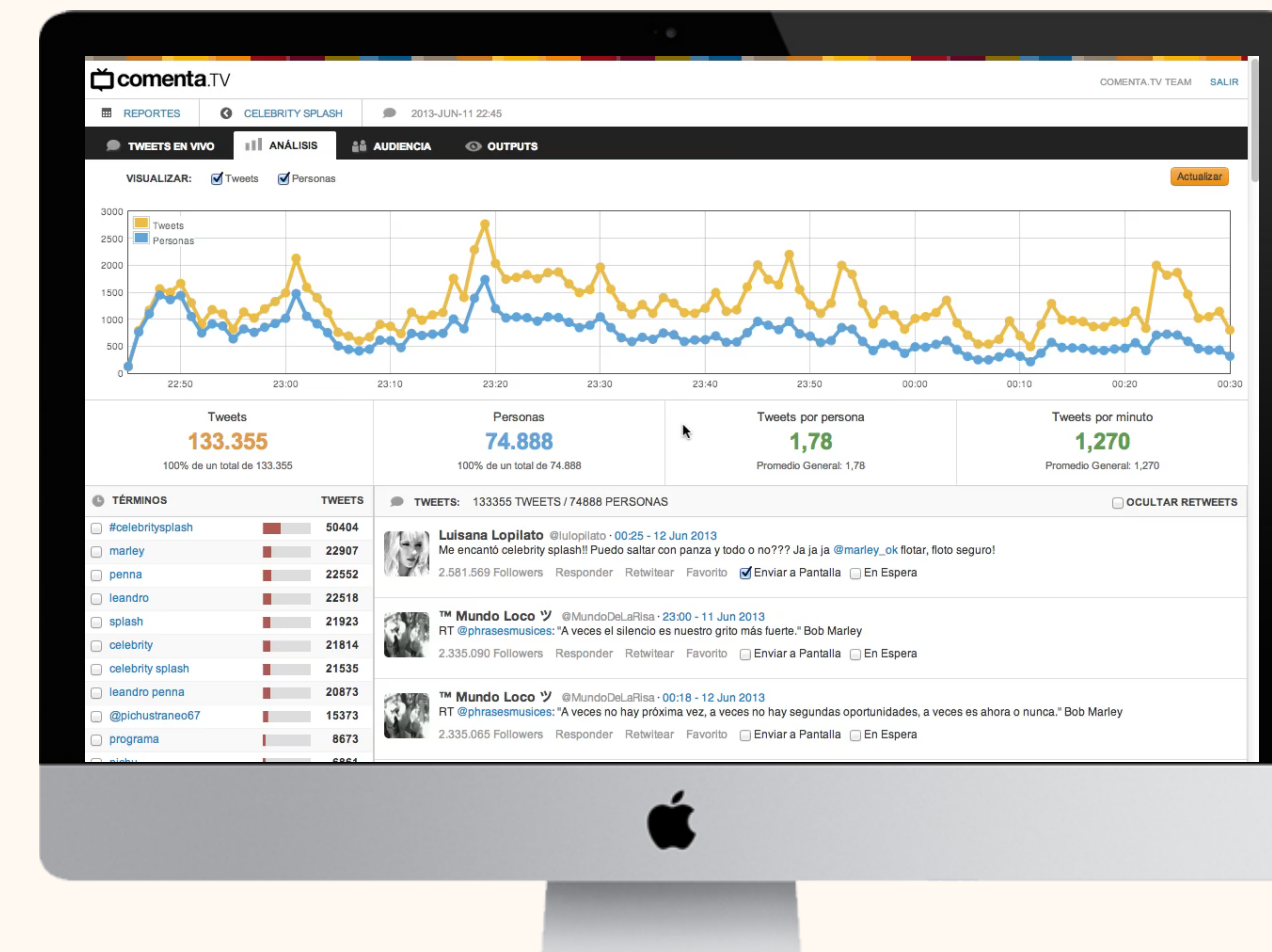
comenta.TV

COMENTA.TV TEAM SALIR

REPORTES CELEBRITY SPLASH 2013-JUN-11 22:45

TWEETS EN VIVO ANÁLISIS AUDIENCIA OUTPUTS

VISUALIZAR: Tweets Personas

Actualizar

Tweets
Personas

3000
2500
2000
1500
1000
500
0

22:50 23:00 23:10 23:20 23:30 23:40 23:50 00:00 00:10 00:20 00:30

Tweets
133.355
100% de un total de 133.355

Personas
74.888
100% de un total de 74.888

Tweets por persona
1,78
Promedio General: 1,78

Tweets por minuto
1,270
Promedio General: 1,270

TÉRMINOS TWEETS

| | |
|---|---|
| #celebritysplash | 50404 |
| marley | 22907 |
| penna | 22552 |
| leandro | 22518 |
| splash | 21923 |
| celebrity | 21814 |
| celebrity splash | 21535 |
| leandro penna | 20873 |
| @pichustraneo67 | 15373 |
| programa | 8673 |
| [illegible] | 6861 |

TWEETS: 133355 TWEETS / 74888 PERSONAS

OCULTAR RETWEETS

Luisana Lopilato @lulopilato · 00:25 - 12 Jun 2013
Me encantó celebrity splash!! Puedo saltar con panza y todo o no??? Ja ja ja @marley_ok flotar, floto seguro!
2.581.569 Followers Responder Retwitear Favorito Enviar a Pantalla En Espera

™ Mundo Loco ツ @MundoDeLaRisa · 23:00 - 11 Jun 2013
RT @phrasesmusices: "A veces el silencio es nuestro grito más fuerte." Bob Marley
2.335.090 Followers Responder Retwitear Favorito Enviar a Pantalla En Espera

™ Mundo Loco ツ @MundoDeLaRisa · 00:18 - 12 Jun 2013
RT @phrasesmusices: "A veces no hay próxima vez, a veces no hay segundas oportunidades, a veces es ahora o nunca." Bob Marley
2.335.065 Followers Responder Retwitear Favorito Enviar a Pantalla En Espera